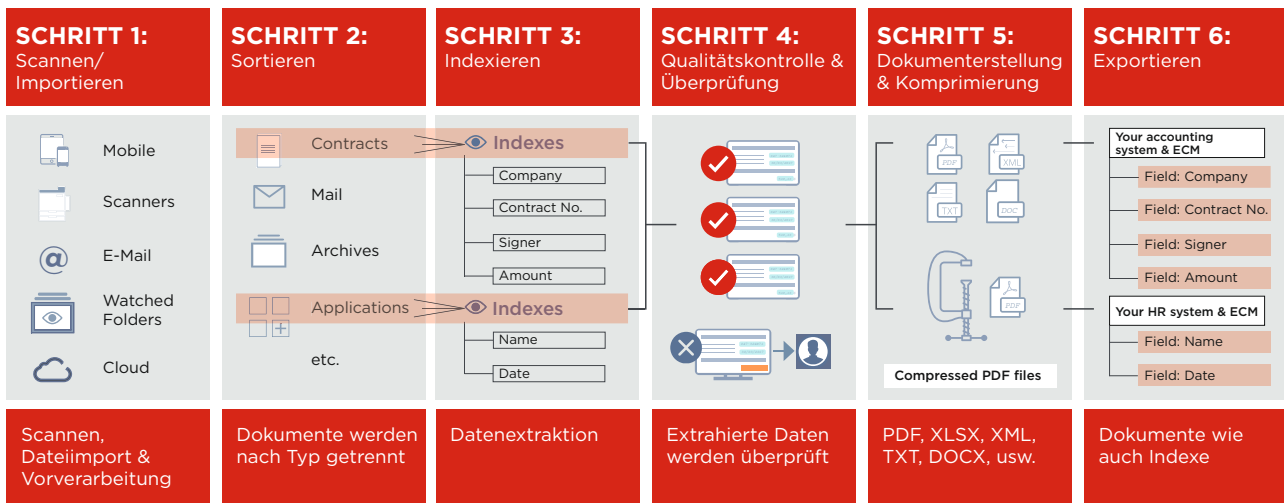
SCHRITT 1:
Scannen/ Importieren

SCHRITT 2:
Sortieren

SCHRITT 3:
Indexieren

SCHRITT 4:
Qualitätskontrolle & Überprüfung

SCHRITT 5:
Dokumenterstellung & Komprimierung

SCHRITT 6:
Exportieren

Mobile

Scanners

E-Mail

Watched Folders

Cloud

Contracts

Mail

Archives

Applications

etc.

Indexes

Company

Contract No.

Signer

Amount

Indexes

Name

Date

PDF

XML

TXT

DOC

PDF

Compressed PDF files

Your accounting system & ECM

Field: Company

Field: Contract No.

Field: Signer

Field: Amount

Your HR system & ECM

Field: Name

Field: Date

Scannen, Dateiimport & Vorverarbeitung

Dokumente werden nach Typ getrennt

Datenextraktion

Extrahierte Daten werden überprüft

PDF, XLSX, XML, TXT, DOCX, usw.

Dokumente wie auch Indexe